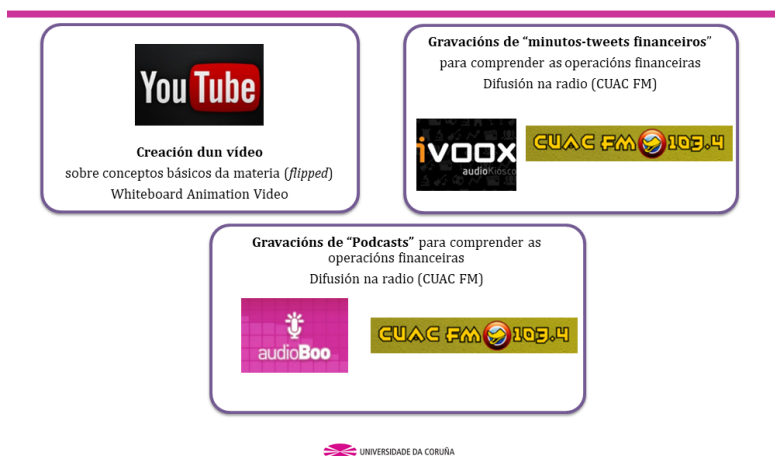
YouTube

**Creación dun vídeo** sobre conceptos básicos da materia (*flipped*) Whiteboard Animation Video

**Gravacións de "minutos-tweets financeiros"** para comprender as operacións financeiras Difusión na radio (CUAC FM)

ivoox audioKiosco

CUAC FM 103.4

**Gravacións de "Podcasts"** para comprender as operacións financeiras Difusión na radio (CUAC FM)

audioBoo

CUAC FM 103.4

UNIVERSIDADE DA CORUÑA